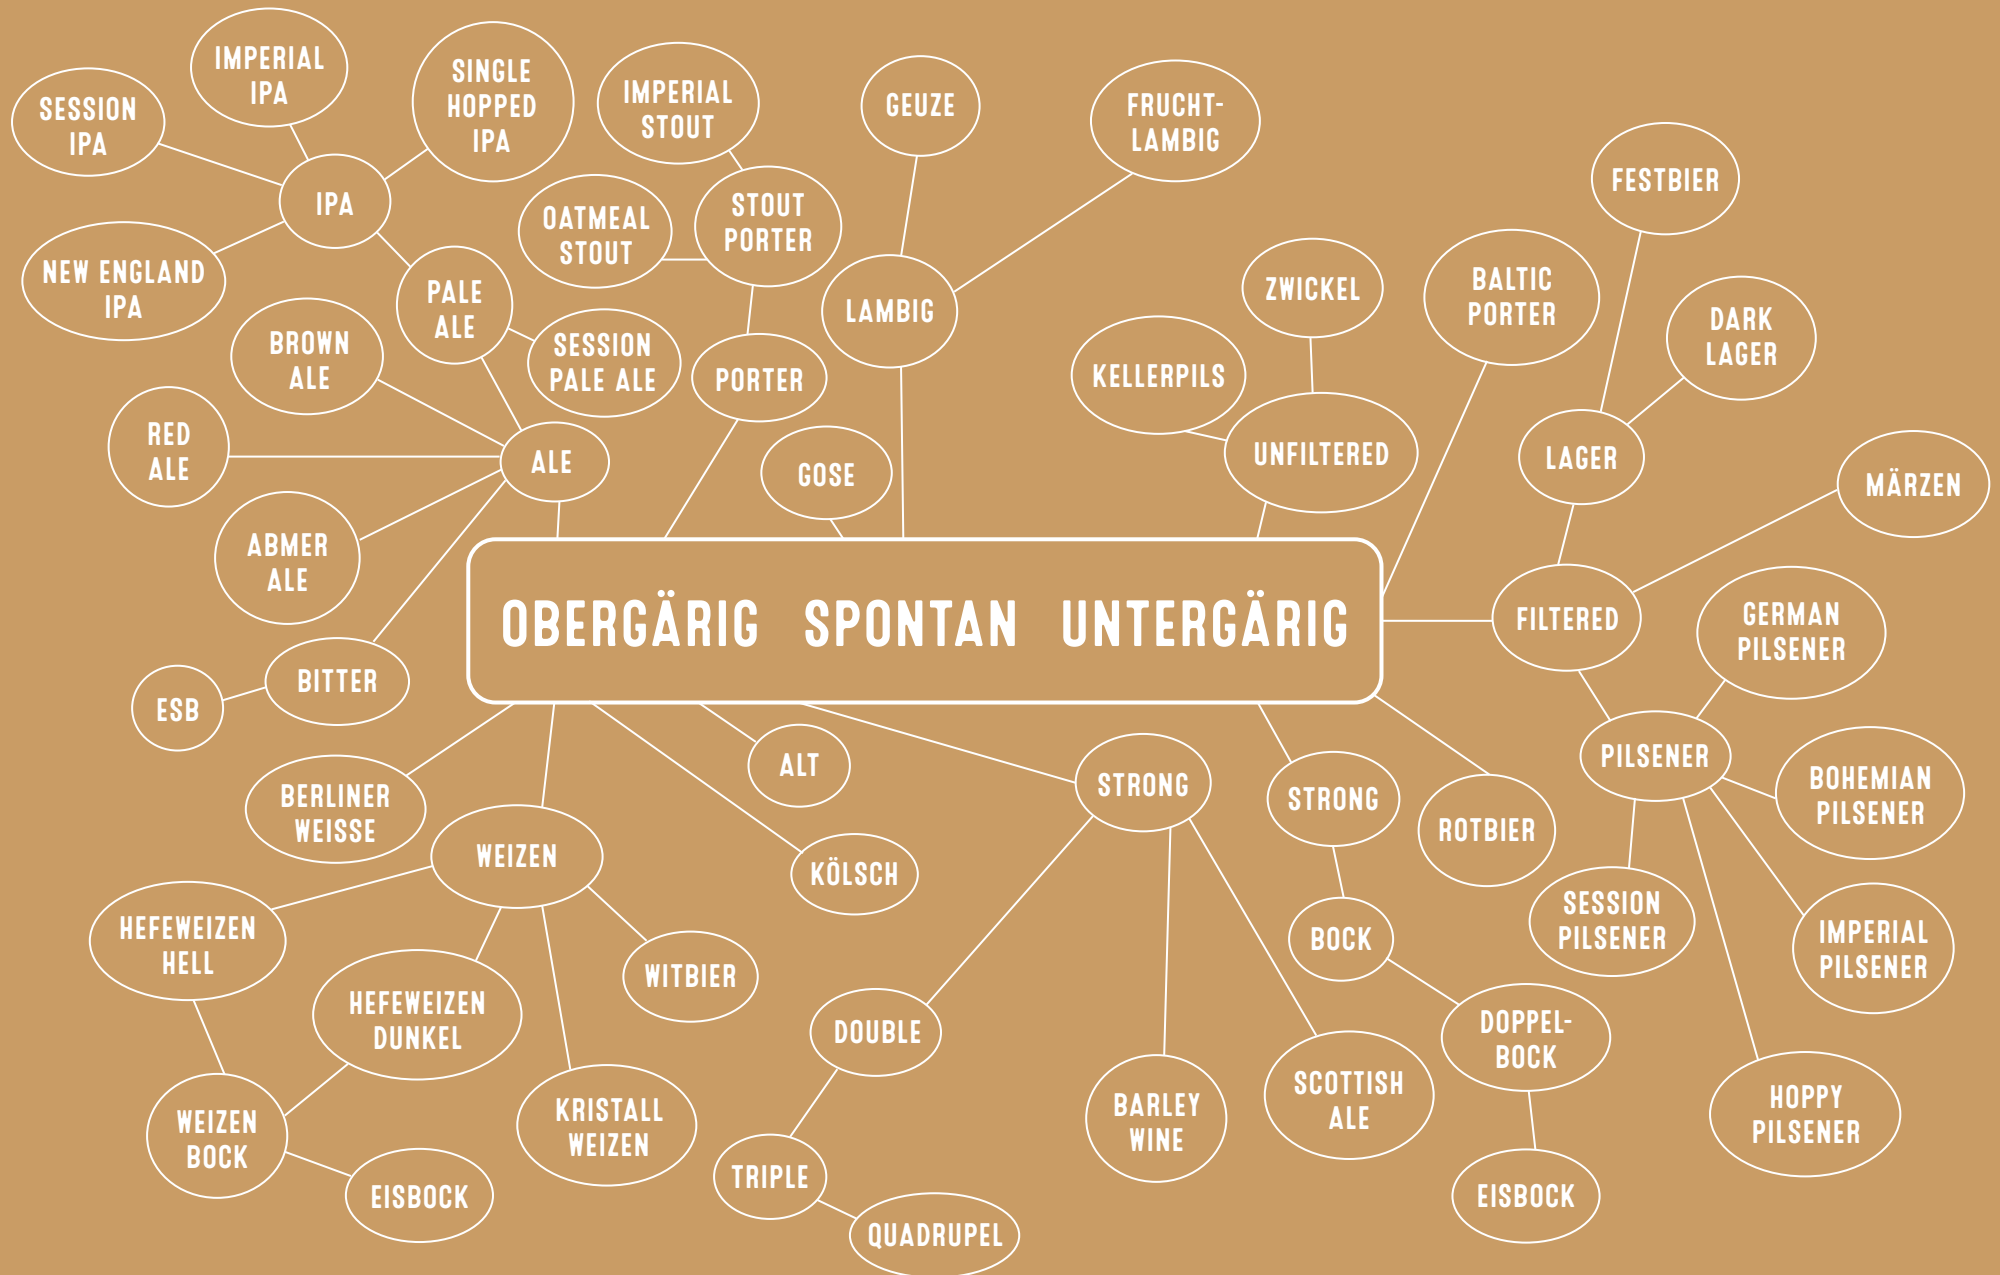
OBERGÄRIG SPONTAN UNTERGÄRIG

ALE
IPA
SESSION IPA
IMPERIAL IPA
SINGLE HOPPED IPA
NEW ENGLAND IPA
PALE ALE
SESSION PALE ALE
BROWN ALE
RED ALE
ABMER ALE
BITTER
ESB

IMPERIAL STOUT
STOUT PORTER
OATMEAL STOUT
PORTER
GOSE

GEUZE
FRUCHT-LAMBIG
LAMBIG

BERLINER WEISSE
WEIZEN
HEFEWEIZEN HELL
HEFEWEIZEN DUNKEL
WITBIER
KRISTALL WEIZEN
WEIZEN BOCK
EISBOCK

ALT
KÖLSCH

STRONG
DOUBLE
TRIPLE
QUADRUPEL
BARLEY WINE
SCOTTISH ALE

ZWICKEL
KELLERPILS
UNFILTERED
BALTIC PORTER
FESTBIER
DARK LAGER
LAGER
MÄRZEN
FILTERED
GERMAN PILSENER
PILSENER
BOHEMIAN PILSENER
SESSION PILSENER
IMPERIAL PILSENER
HOPPY PILSENER

STRONG
BOCK
DOPPEL-BOCK
EISBOCK
ROTBIER